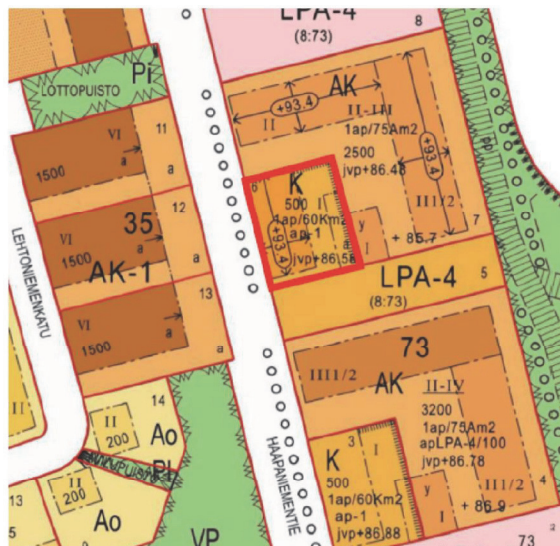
LPA-4
8
(8:73)
Pi
LOTTOPUISTO
AK
+93.4
II-III
II
1ap/75Am2
2500
jvp+86.48
+93.4
III/2
7
VI
11
a
1500
a
K
500
1ap/60Km2
ap-1
jvp+86.56
+93.4
I
y
+85.7
35
12
VI
1500
a
AK-1
LPA-4
5
(8:73)
LEHTONIEMENKATU
VI
1500
13
a
73
IIII/2
AK
II-IV
3200
1ap/75Am2
apLPA-4/100
jvp+86.78
III/2
II
14
II
200
Ao
PI
3
K
500
1ap/60Km2
ap-1
jvp+86.88
I
y
I
+86.9
II
200
Ao
13
VP
HAAPANIEMENTIE
73